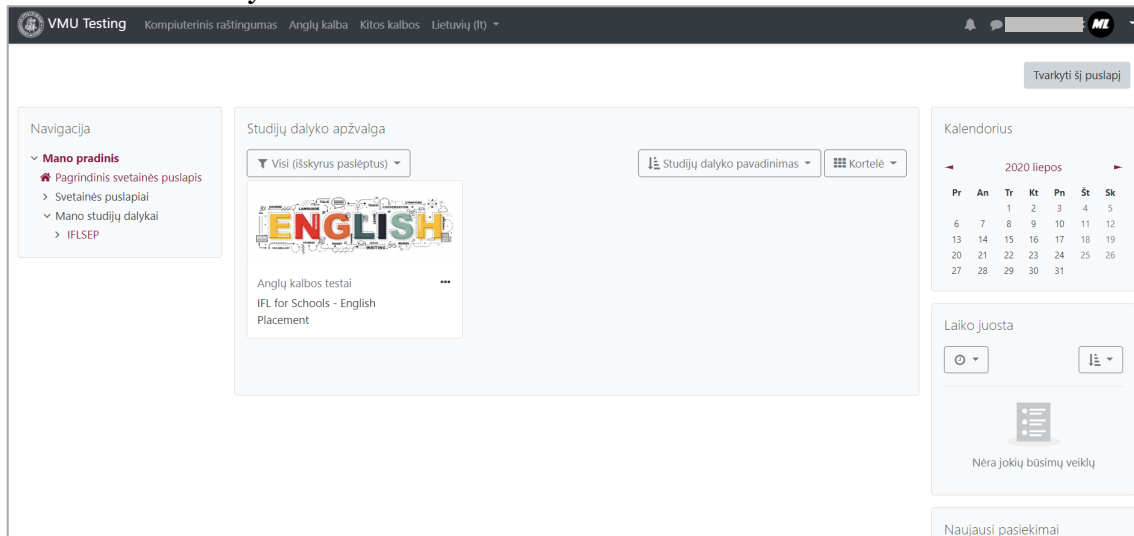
VMU Testing Kompiuterinis raštingumas Anglų kalba Kitos kalbos Lietuvių (lt)

ML

Tvarkyti šį puslapį

Navigacija

Mano pradinis
Pagrindinis svetainės puslapis
Svetainės puslapiai
Mano studijų dalykai
IFLSEP

Studijų dalyko apžvalga

Visi (išskyrus paslėptus)

Studijų dalyko pavadinimas

Kortelė

ENGLISH

Anglų kalbos testai

IFL for Schools - English Placement

Kalendorius

2020 liepos

| Pr | An | Tr | Kt | Pn | Št | Sk |
|---|---|---|---|---|---|---|
| | | 1 | 2 | 3 | 4 | 5 |
| 6 | 7 | 8 | 9 | 10 | 11 | 12 |
| 13 | 14 | 15 | 16 | 17 | 18 | 19 |
| 20 | 21 | 22 | 23 | 24 | 25 | 26 |
| 27 | 28 | 29 | 30 | 31 | | |

Laiko juosta

Nėra jokių būsimų veiklų

Naujausi pasiekimai